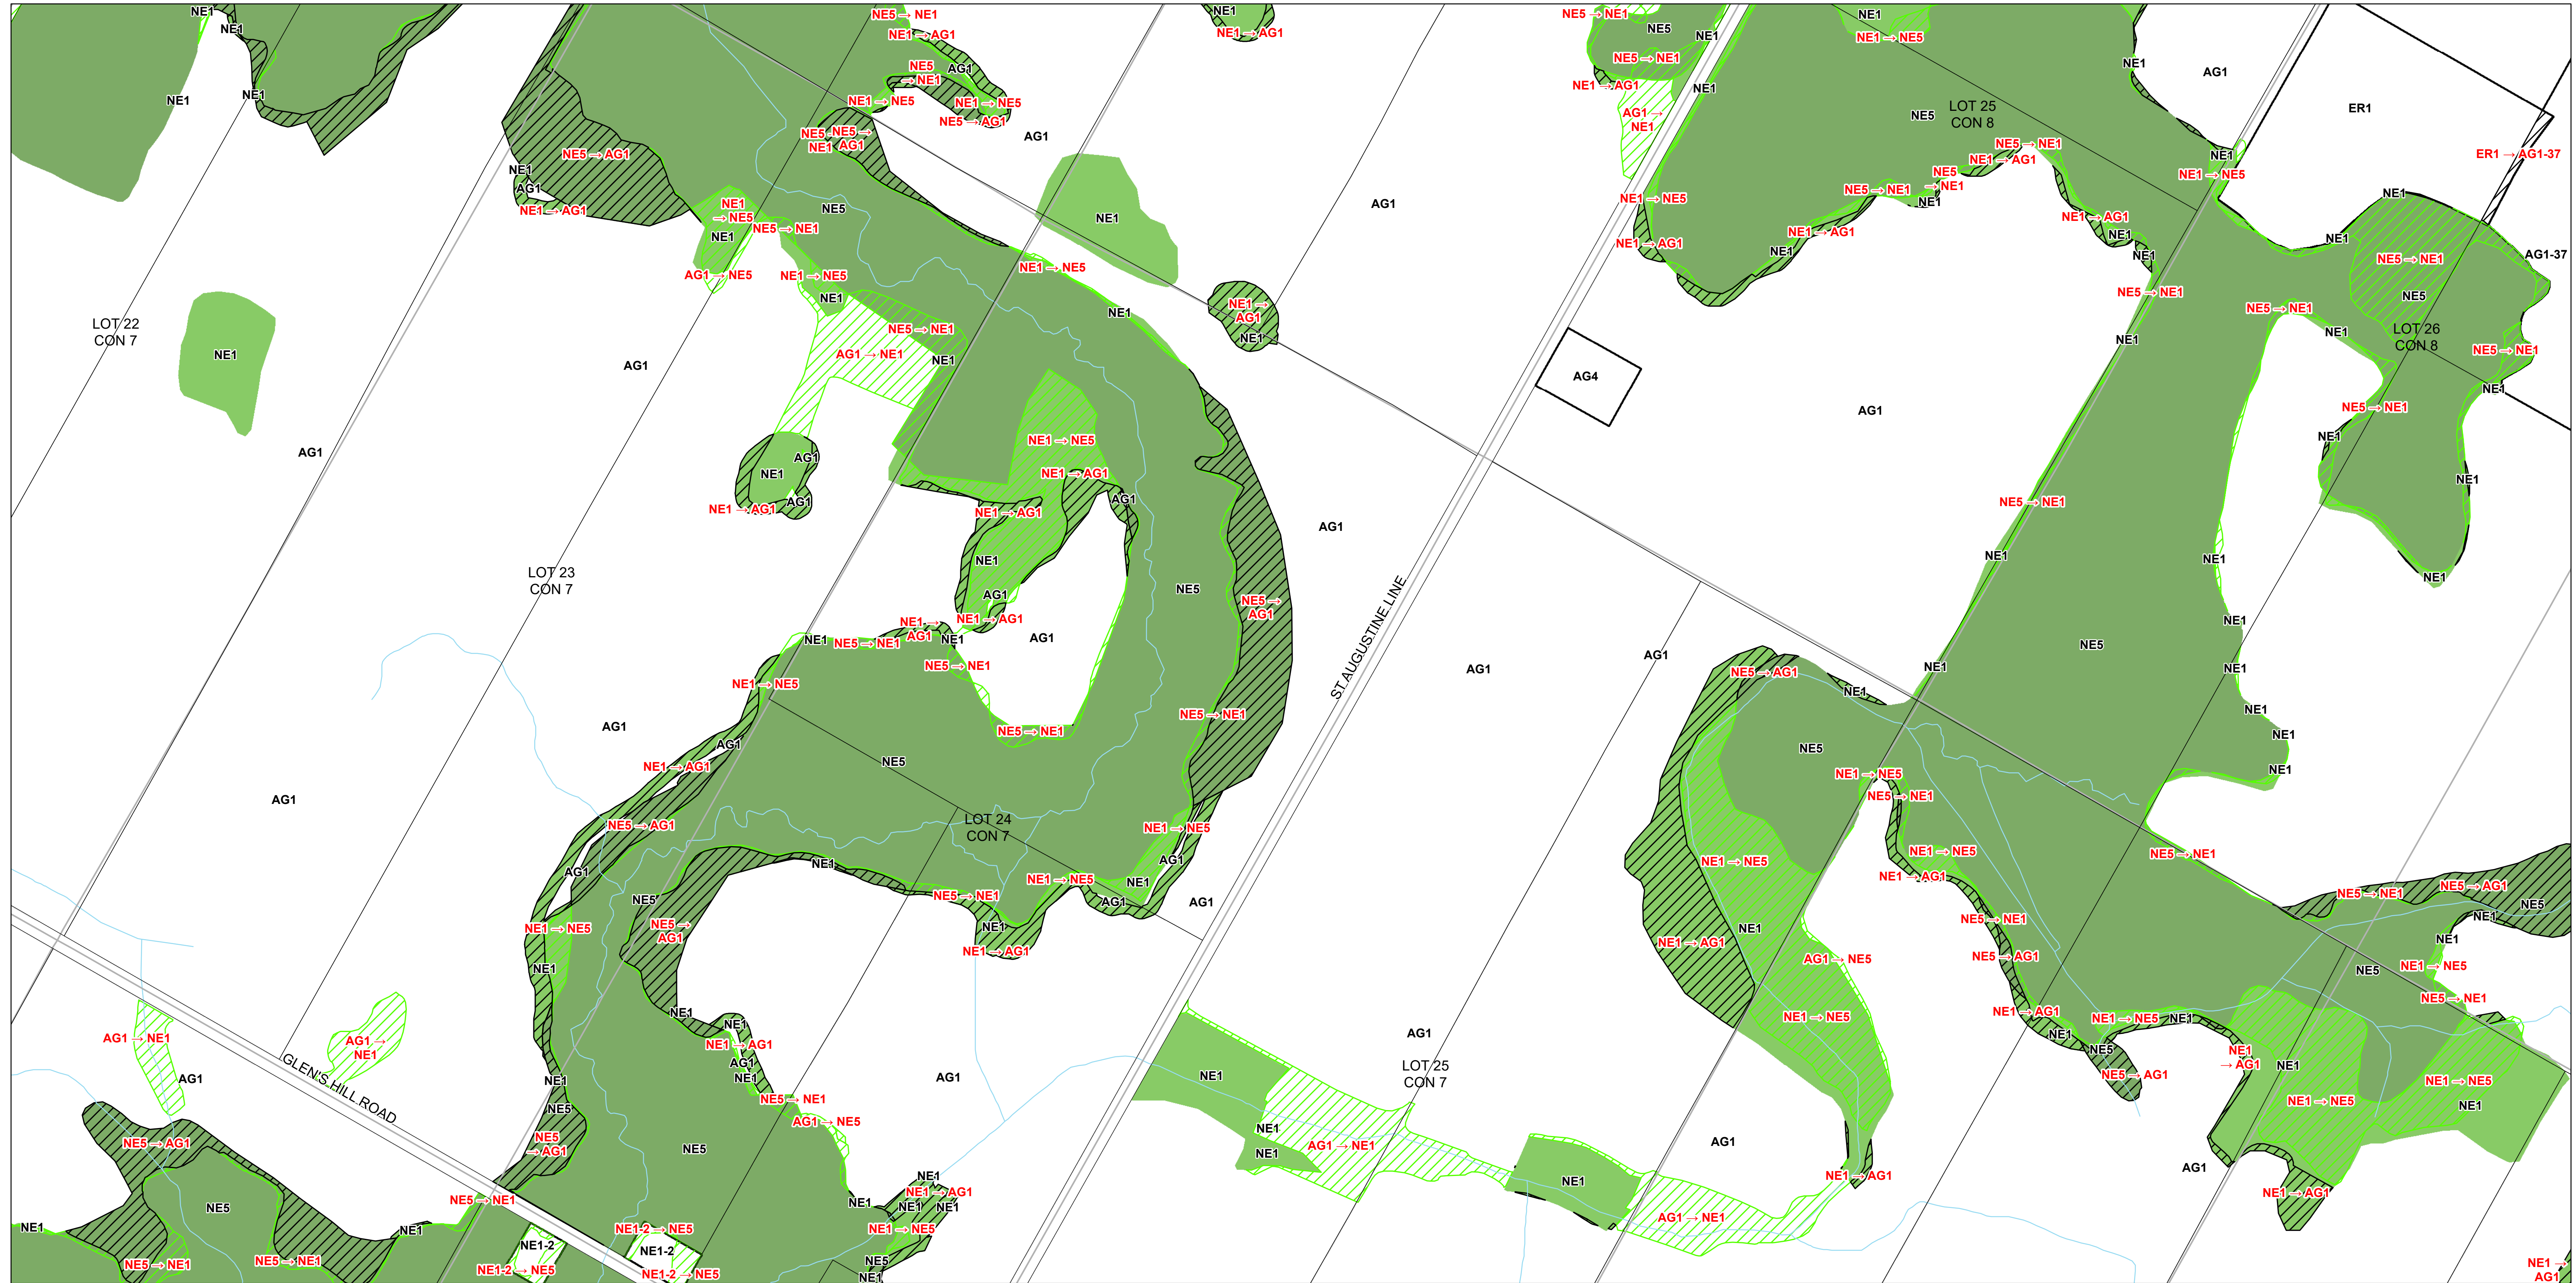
LOT 22
CON 7

LOT 23
CON 7

LOT 24
CON 7

LOT 25
CON 7

LOT 25
CON 8

LOT 26
CON 8

ST AUGUSTINE LINE

GLEN'S HILL ROAD

NE1 NE1 NE1 NE1 AG1 AG1 AG1 AG1 AG1 AG1 AG1 AG1 AG1 AG1 AG4 NE5 NE5 NE5 NE5 NE5 ER1 AG1-37 NE1-2 NE1-2

NE5 → NE1
NE1 → AG1
NE5 → NE1
NE1 → NE5
NE1 → NE5
NE5 → AG1
NE5 → AG1
NE1 → AG1
NE1 → NE5
NE5 → NE1
AG1 → NE5
NE1 → NE5
NE1 → NE5
NE5 → NE1
AG1 → NE1
NE1 → AG1
NE1 → NE5
NE1 → AG1
NE1 → AG1
NE1 → AG1
NE5 → NE1
NE5 → NE1
NE1 → NE5
NE5 → NE1
NE5 → AG1
NE5 → NE1
NE1 → AG1
NE5 → AG1
NE1 → NE5
NE5 → AG1
NE1 → NE5
NE5 → NE1
NE1 → NE5
NE1 → AG1
NE1 → AG1
NE5 → NE1
AG1 → NE5
AG1 → NE1
AG1 → NE1
NE5 → AG1
NE5 → AG1
NE5 → NE1
NE5 → NE1
NE5 → NE1
NE1-2 → NE5
NE1-2 → NE5
NE1-2 → NE5
NE1 → NE5
NE1 → AG1
NE1 → AG1
NE5 → NE1
NE5 → NE1
NE1 → AG1
AG1 → NE1
NE1 → NE5
NE1 → AG1
NE5 → NE1
NE5 → NE1
NE1 → AG1
NE5 → NE1
NE1 → NE5
NE1 → AG1
NE1 → AG1
NE1 → AG1
ER1 → AG1-37
NE5 → NE1
NE5 → NE1
NE5 → NE1
NE5 → NE1
NE5 → NE1
NE5 → NE1
NE5 → AG1
NE1 → NE5
NE5 → NE1
NE1 → NE5
NE1 → AG1
NE1 → NE5
NE1 → AG1
NE5 → NE1
NE5 → AG1
AG1 → NE5
NE1 → NE5
NE1 → AG1
NE5 → NE1
NE5 → AG1
NE1 → NE5
NE5 → NE1
NE1 → NE5
NE5 → NE1
NE1 → NE5
NE1 → NE5
NE1 → AG1
NE5 → AG1
NE1 → AG1
NE1 → AG1
AG1 → NE1
NE1 → AG1
NE1 → AG1